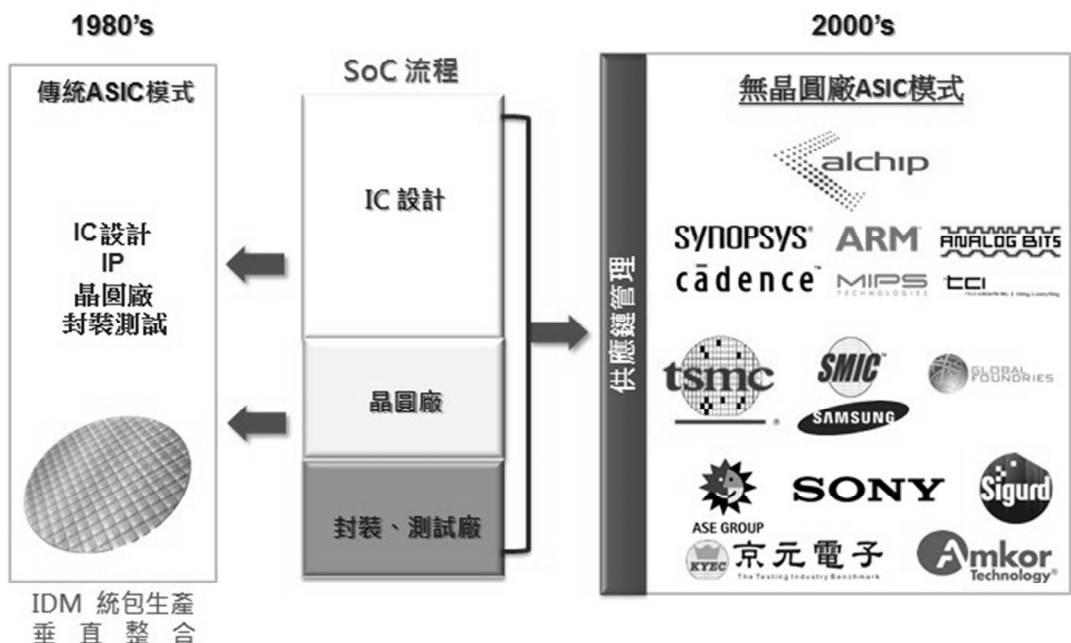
1980's

2000's

傳統ASIC模式

IC設計
IP
晶圓廠
封裝測試

IDM 統包生產
垂直整合

SoC 流程

IC 設計

晶圓廠

封裝、測試廠

供應鏈管理

無晶圓廠ASIC模式

alchip

SYNOPSYS® ARM ANALOG BITS

cādence™ MIPS TECHNOLOGIES tci

tsmc SMIC™ GLOBALFOUNDRIES

SAMSUNG

ASE GROUP SONY Sigurd

KYEC 京元電子 The Testing Industry Benchmark

Amkor Technology®